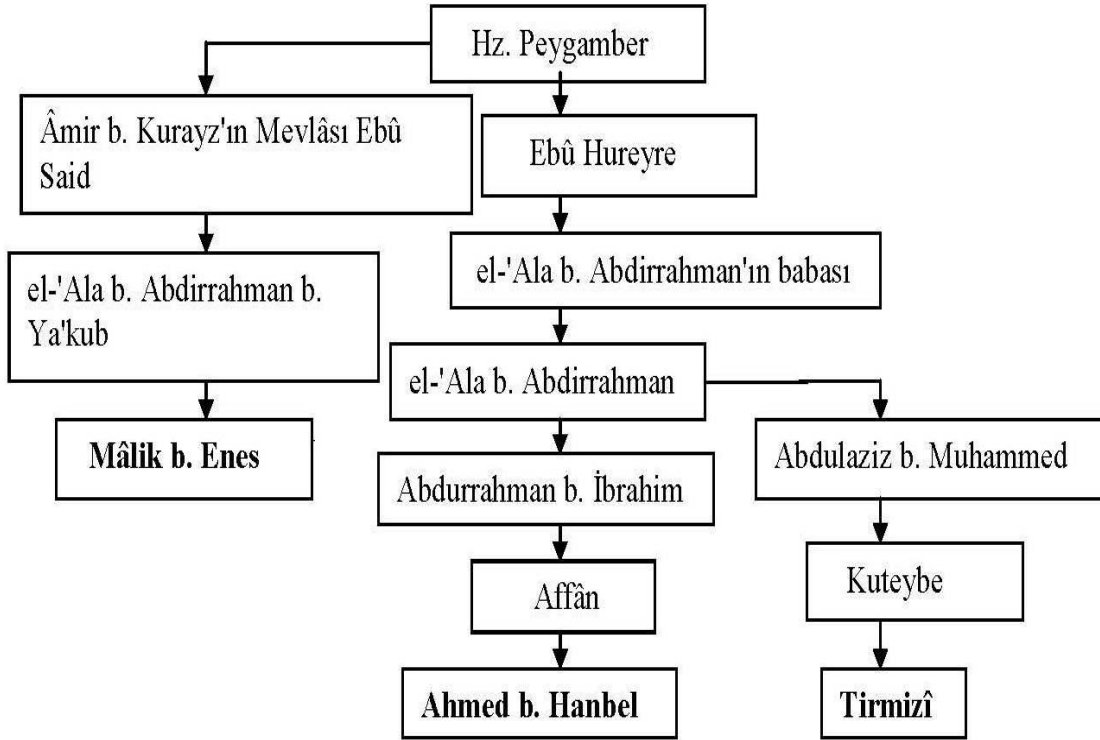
Hz. Peygamber

Âmir b. Kurayz'ın Mevlâsı Ebû Said

el-'Ala b. Abdirrahman b. Ya'kub

Mâlik b. Enes

Ebû Hureyre

el-'Ala b. Abdirrahman'ın babası

el-'Ala b. Abdirrahman

Abdurrahman b. İbrahim

Affân

Ahmed b. Hanbel

Abdulaziz b. Muhammed

Kuteybe

Tirmizî